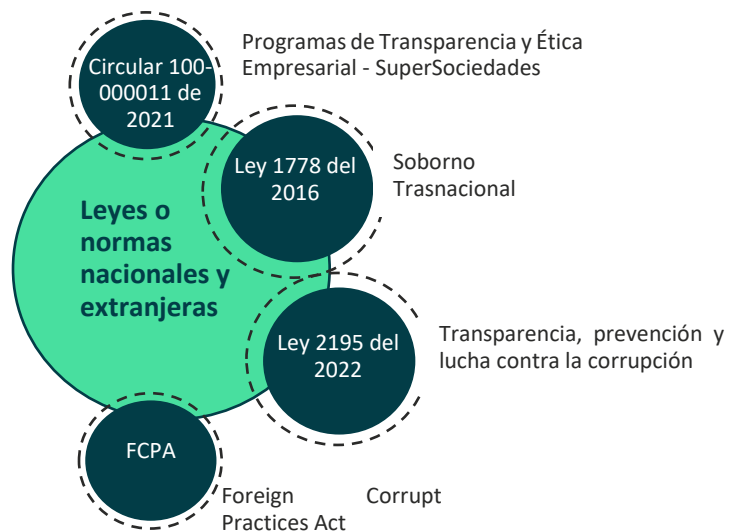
Circular 100-000011 de 2021

Programas de Transparencia y Ética Empresarial - SuperSociedades

Leyes o normas nacionales y extranjeras

Ley 1778 del 2016

Soborno Trasnacional

Ley 2195 del 2022

Transparencia, prevención y lucha contra la corrupción

FCPA

Foreign Corrupt Practices Act